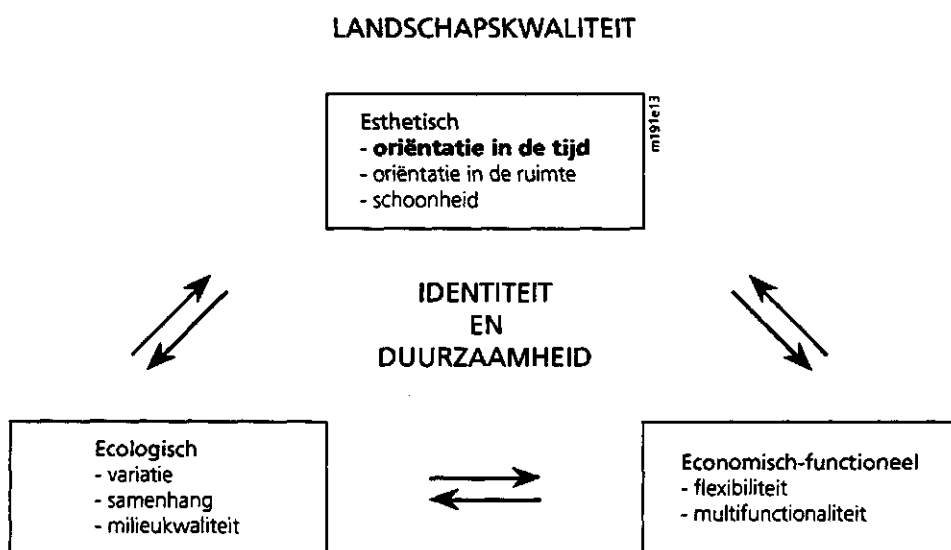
LANDSCHAPSKWALITEIT

m191e13

Esthetisch
- **oriëntatie in de tijd**
- oriëntatie in de ruimte
- schoonheid

IDENTITEIT
EN
DUURZAAMHEID

Ecologisch
- variatie
- samenhang
- milieukwaliteit

Economisch-functioneel
- flexibiliteit
- multifunctionaliteit